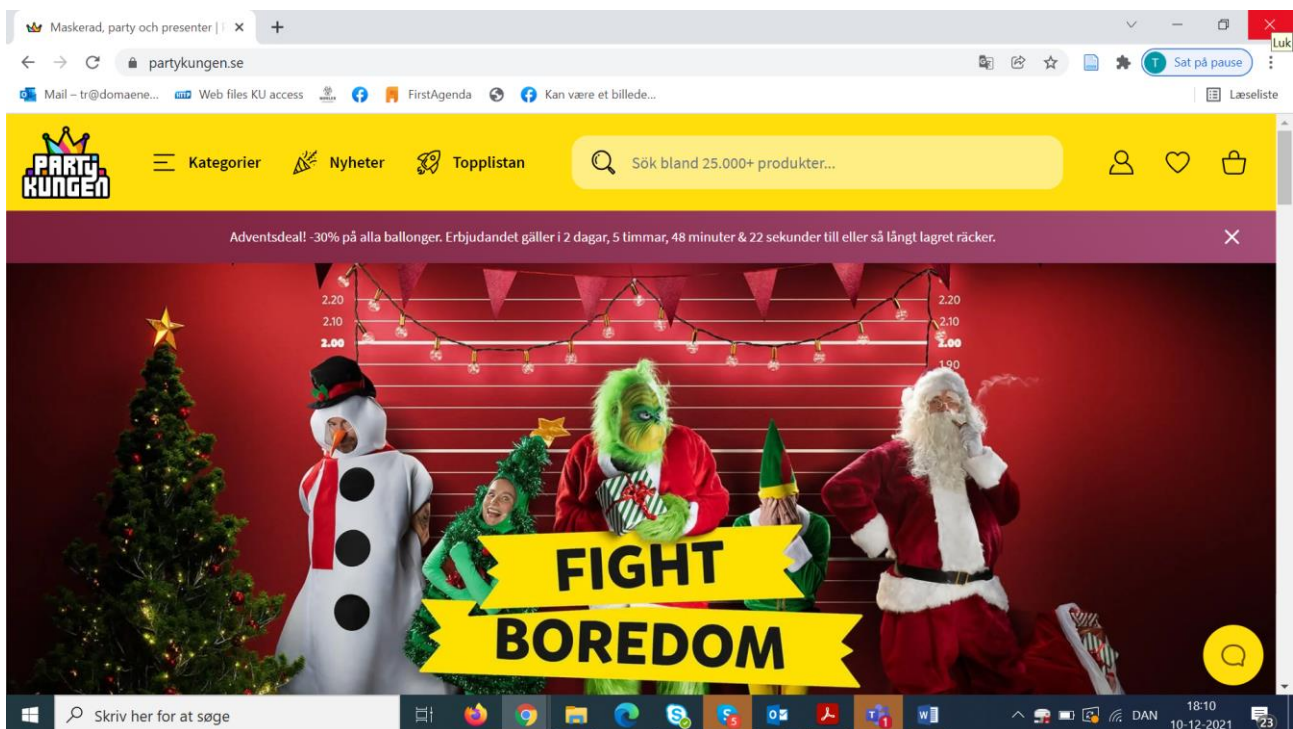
Maskerad, party och presenter | ×
+
Luk
partykungen.se
Sat på pause
Mail – tr@domaene... Web files KU access FirstAgenda Kan være et billede...
Læseliste
PARTY KUNGEN
Kategorier
Nyheter
Topplistan
Sök bland 25.000+ produkter...
Adventsdeal! -30% på alla ballonger. Erbjudandet gäller i 2 dagar, 5 timmar, 48 minuter & 22 sekunder till eller så långt lagret räcker.
2.20
2.10
2.00
2.20
2.10
2.00
1.90
FIGHT
BOREDOM
Skriv her for at søge
5
1
DAN
18:10
10-12-2021
23